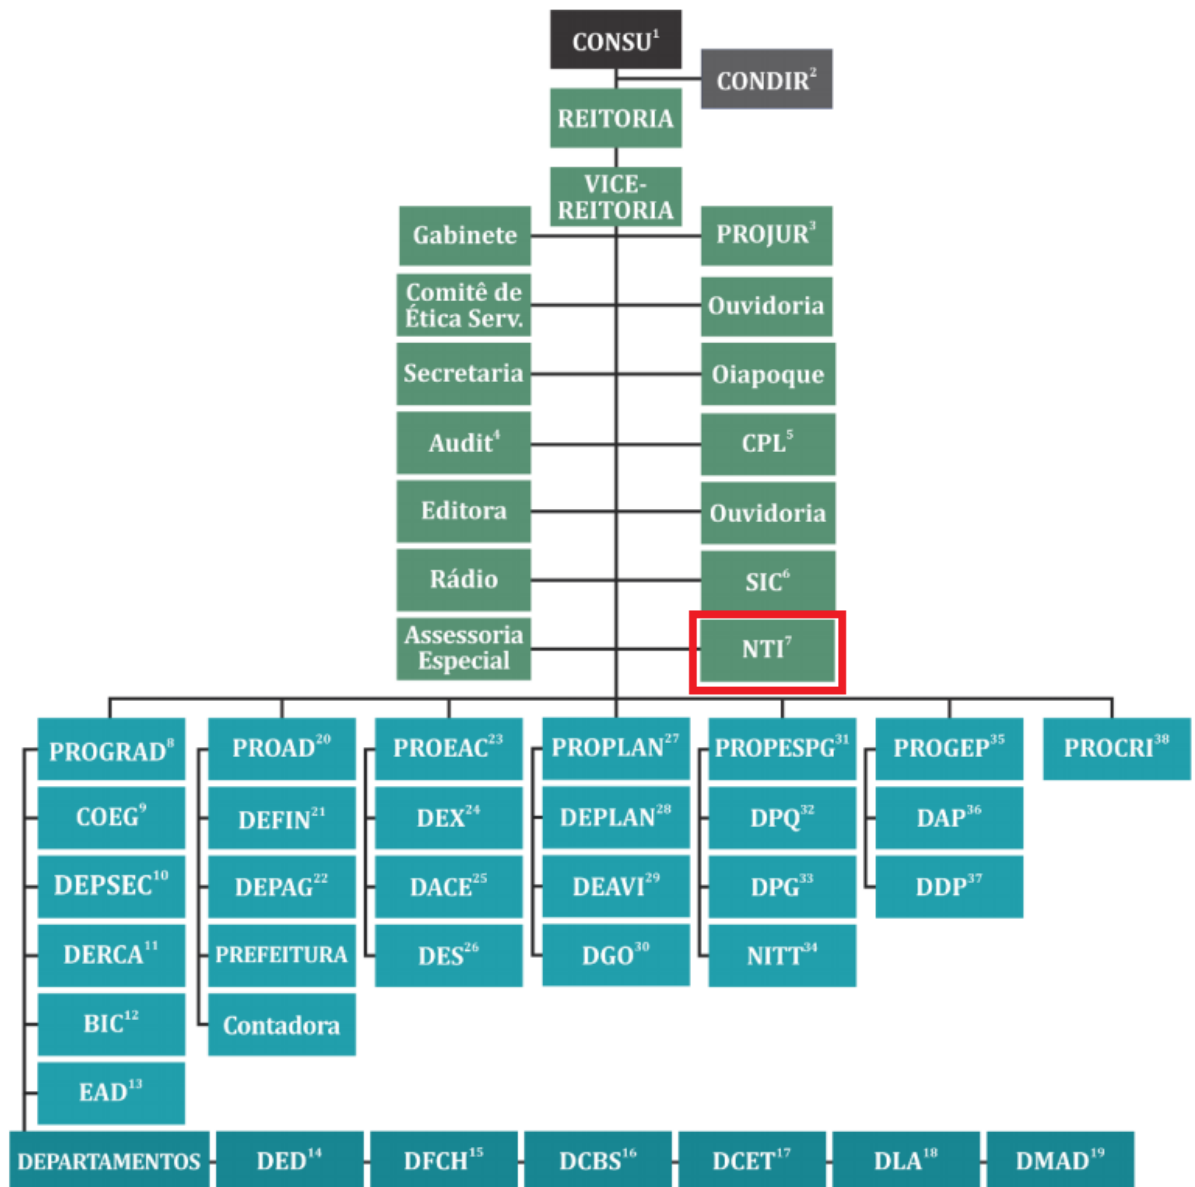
CONSU$^1$

CONDIR$^2$

REITORIA

VICE-REITORIA

Gabinete

PROJUR$^3$

Comitê de Ética Serv.

Ouvidoria

Secretaria

Oiapoque

Audit$^4$

CPL$^5$

Editora

Ouvidoria

Rádio

SIC$^6$

Assessoria Especial

NTI$^7$

PROGRAD$^8$

COEG$^9$

DEPSEC$^{10}$

DERCA$^{11}$

BIC$^{12}$

EAD$^{13}$

PROAD$^{20}$

DEFIN$^{21}$

DEPAG$^{22}$

PREFEITURA

Contadora

PROEAC$^{23}$

DEX$^{24}$

DACE$^{25}$

DES$^{26}$

PROPLAN$^{27}$

DEPLAN$^{28}$

DEAVI$^{29}$

DGO$^{30}$

PROPESPG$^{31}$

DPQ$^{32}$

DPG$^{33}$

NITT$^{34}$

PROGEP$^{35}$

DAP$^{36}$

DDP$^{37}$

PROCRI$^{38}$

DEPARTAMENTOS

DED$^{14}$

DFCH$^{15}$

DCBS$^{16}$

DCET$^{17}$

DLA$^{18}$

DMAD$^{19}$